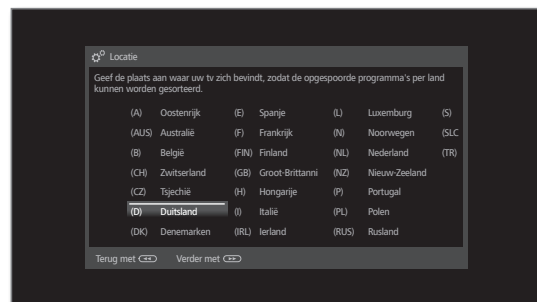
Locatie

Geef de plaats aan waar uw tv zich bevindt, zodat de opgespoorde programma's per land kunnen worden gesorteerd.

| | | | | | | |
|---|---|---|---|---|---|---|
| (A) | Oostenrijk | (E) | Spanje | (L) | Luxemburg | (S) |
| (AUS) | Australië | (F) | Frankrijk | (N) | Noorwegen | (SLC |
| (B) | België | (FIN) | Finland | (NL) | Nederland | (TR) |
| (CH) | Zwitserland | (GB) | Groot-Brittanni | (NZ) | Nieuw-Zeeland | |
| (CZ) | Tsjechië | (H) | Hongarije | (P) | Portugal | |
| (D) | Duitsland | (I) | Italië | (PL) | Polen | |
| (DK) | Denemarken | (IRL) | Ierland | (RUS) | Rusland | |

Terug met Verder met